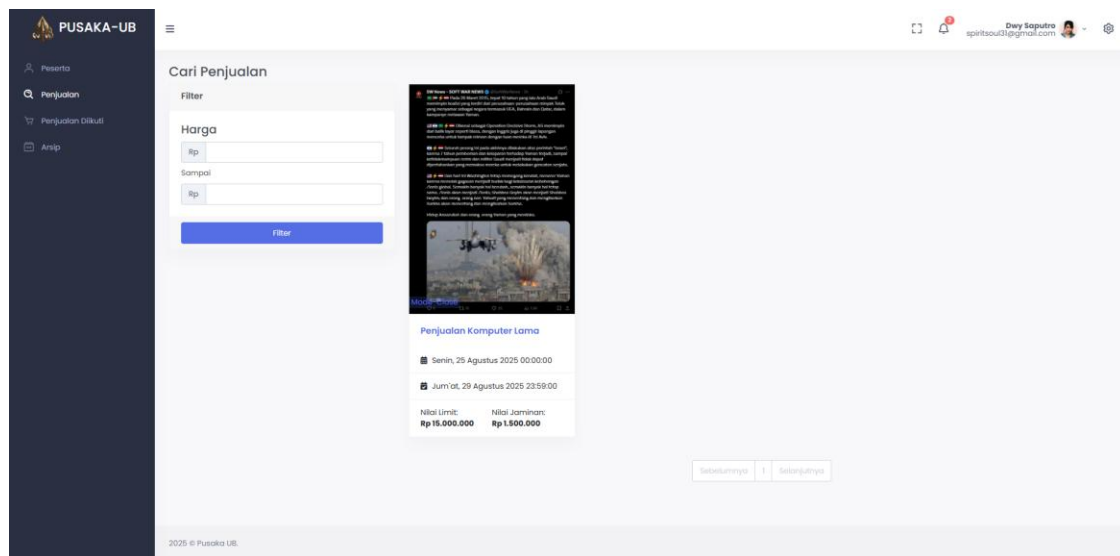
PUSAKA-UB

Peserta
Penjualan
Penjualan Diikuti
Arsip

Dwy Saputro
spiritsoul31@gmail.com

Cari Penjualan

Filter

Harga
Rp
Sampai
Rp
Filter

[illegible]

Mode Close

Penjualan Komputer Lama

Senin, 25 Agustus 2025 00:00:00

Jum'at, 29 Agustus 2025 23:59:00

Nilai Limit:
Rp 15.000.000

Nilai Jaminan:
Rp 1.500.000

Sebelumnya 1 Selanjutnya

2025 © Pusaka UB.